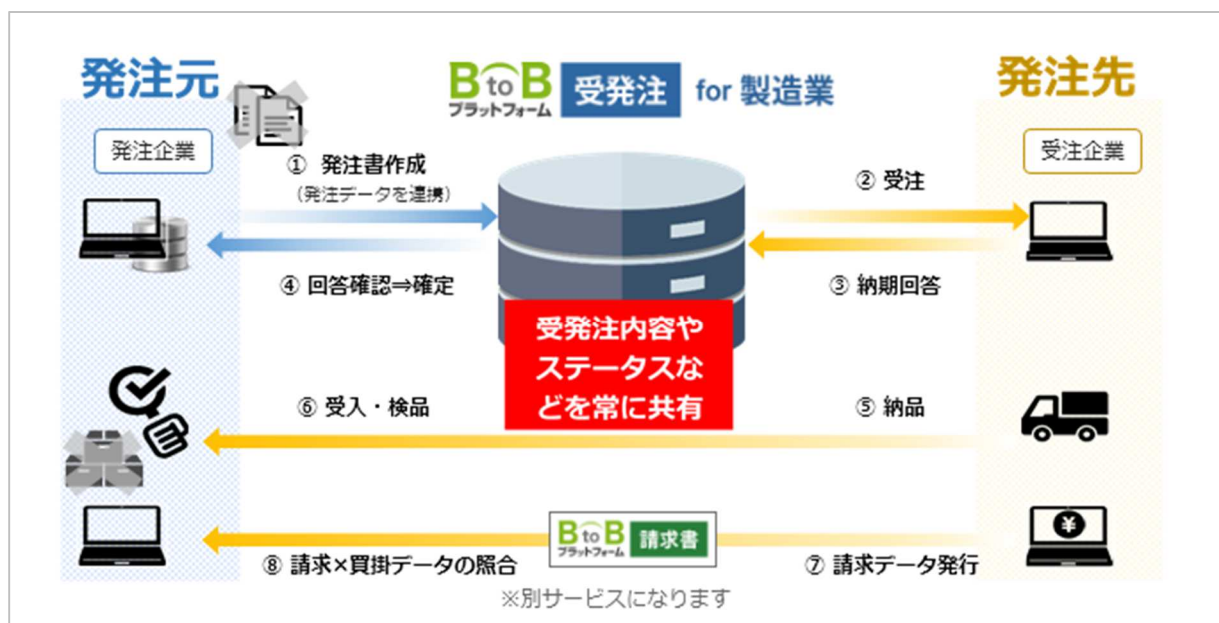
発注元

BtoB プラットフォーム 受発注 for 製造業

発注先

発注企業

受注企業

① 発注書作成
（発注データを連携）

② 受注

④ 回答確認⇒確定

③ 納期回答

受発注内容やステータスなどを常に共有

⑥ 受入・検品

⑤ 納品

BtoB プラットフォーム 請求書

⑧ 請求×買掛データの照合

⑦ 請求データ発行

※別サービスになります